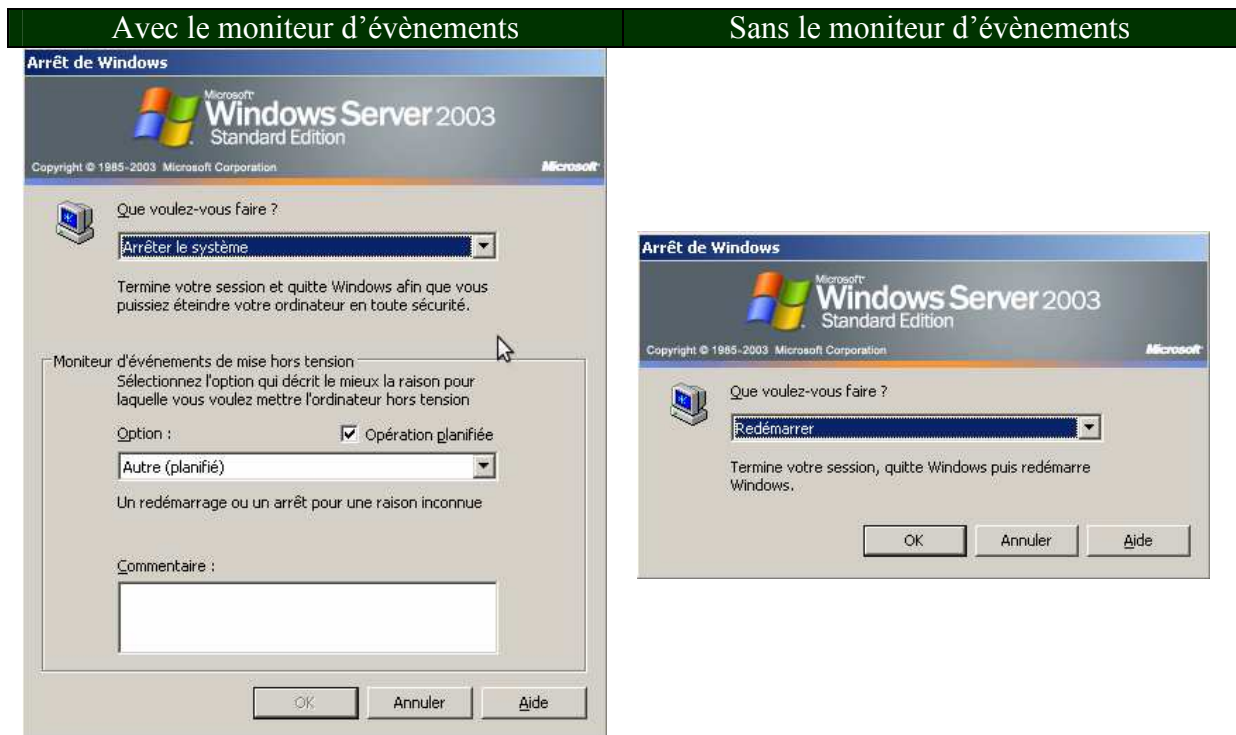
| Avec le moniteur d'évènements | Sans le moniteur d'évènements |
|---|---|

Arrêt de Windows

Microsoft Windows Server 2003 Standard Edition

Copyright © 1985-2003 Microsoft Corporation

Microsoft

Que voulez-vous faire ?

Arrêter le système

Termine votre session et quitte Windows afin que vous puissiez éteindre votre ordinateur en toute sécurité.

Moniteur d'événements de mise hors tension

Sélectionnez l'option qui décrit le mieux la raison pour laquelle vous voulez mettre l'ordinateur hors tension

Option :

Opération planifiée

Autre (planifié)

Un redémarrage ou un arrêt pour une raison inconnue

Commentaire :

OK

Annuler

Aide

Arrêt de Windows

Microsoft Windows Server 2003 Standard Edition

Copyright © 1985-2003 Microsoft Corporation

Microsoft

Que voulez-vous faire ?

Redémarrer

Termine votre session, quitte Windows puis redémarre Windows.

OK

Annuler

Aide